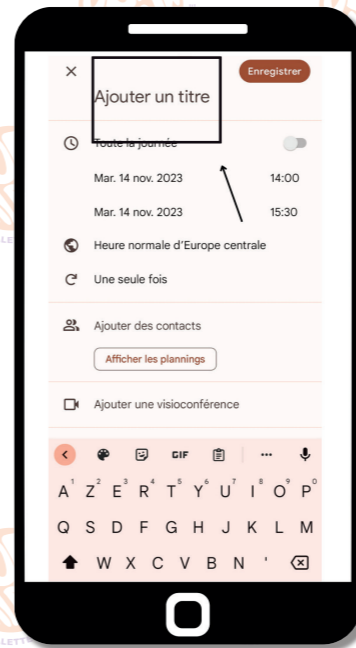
×

Enregistrer

Ajouter un titre

Toute la journée

Mar. 14 nov. 2023 14:00

Mar. 14 nov. 2023 15:30

Heure normale d'Europe centrale

Une seule fois

Ajouter des contacts

Afficher les plannings

Ajouter une visioconférence

GIF

A Z E R T Y U I O P

Q S D F G H J K L M

W X C V B N '